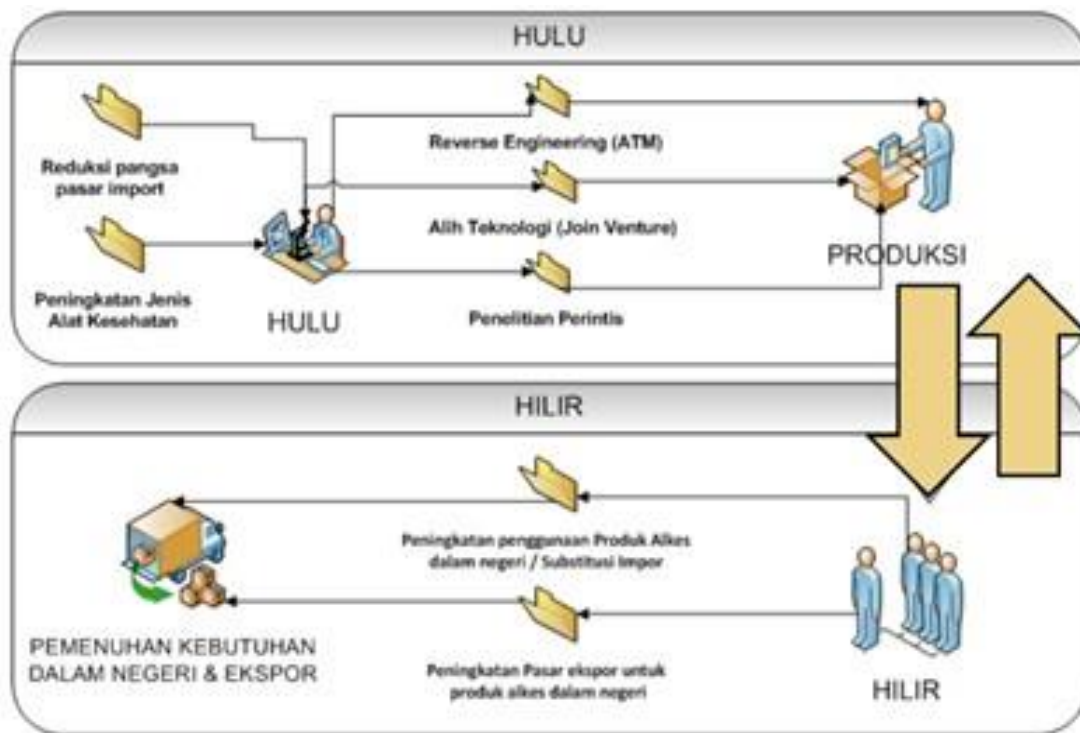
HULU

Reduksi pangsa pasar import

Peningkatan Jenis Alat Kesehatan

HULU

Reverse Engineering (ATM)

Alih Teknologi (Join Venture)

Penelitian Perintis

PRODUKSI

HILIR

Peningkatan penggunaan Produk Alkes dalam negeri / Substitusi Impor

Peningkatan Pasar ekspor untuk produk alkes dalam negeri

PEMENUHAN KEBUTUHAN DALAM NEGERI & EKSPOR

HILIR